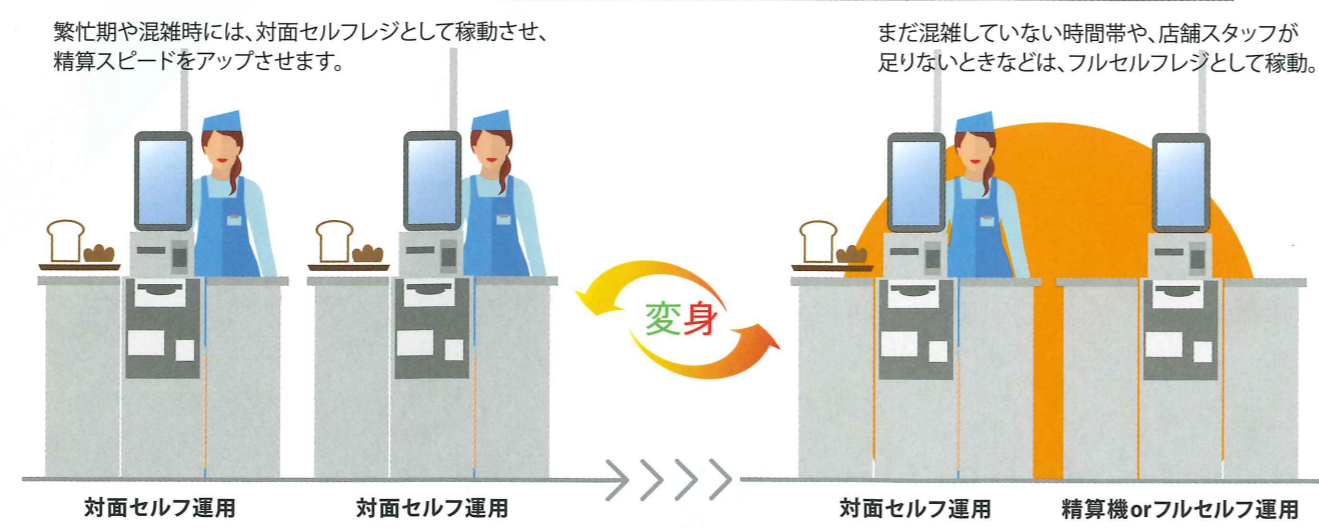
繁忙期や混雑時には、対面セルフレジとして稼動させ、精算スピードをアップさせます。

まだ混雑していない時間帯や、店舗スタッフが足りないときなどは、フルセルフレジとして稼動。

変身

対面セルフ運用

対面セルフ運用

対面セルフ運用

精算機orフルセルフ運用